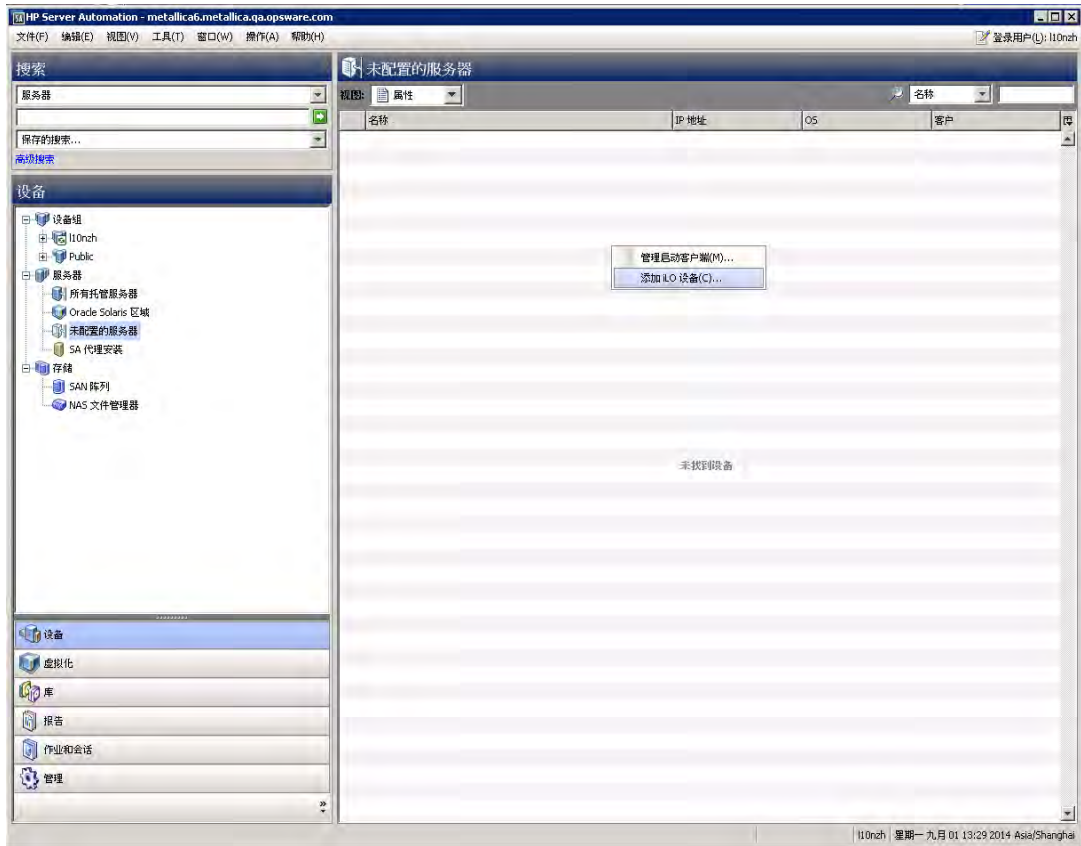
HP Server Automation - metallica6.metallica.qa.opsware.com

文件(F) 编辑(E) 视图(V) 工具(T) 窗口(W) 操作(A) 帮助(H)

登录用户(L): l10nzh

搜索

服务器

保存的搜索...

高级搜索

设备

设备组

l10nzh

Public

服务器

所有托管服务器

Oracle Solaris 区域

未配置的服务器

SA 代理安装

存储

SAN 阵列

NAS 文件管理器

设备

虚拟化

库

报告

作业和会话

管理

未配置的服务器

视图: 属性

名称

| 名称 | IP 地址 | OS | 客户 |
|---|---|---|---|

管理启动客户端(M)...

添加 iLO 设备(C)...

未找到设备

l10nzh 星期一 九月 01 13:29 2014 Asia/Shanghai